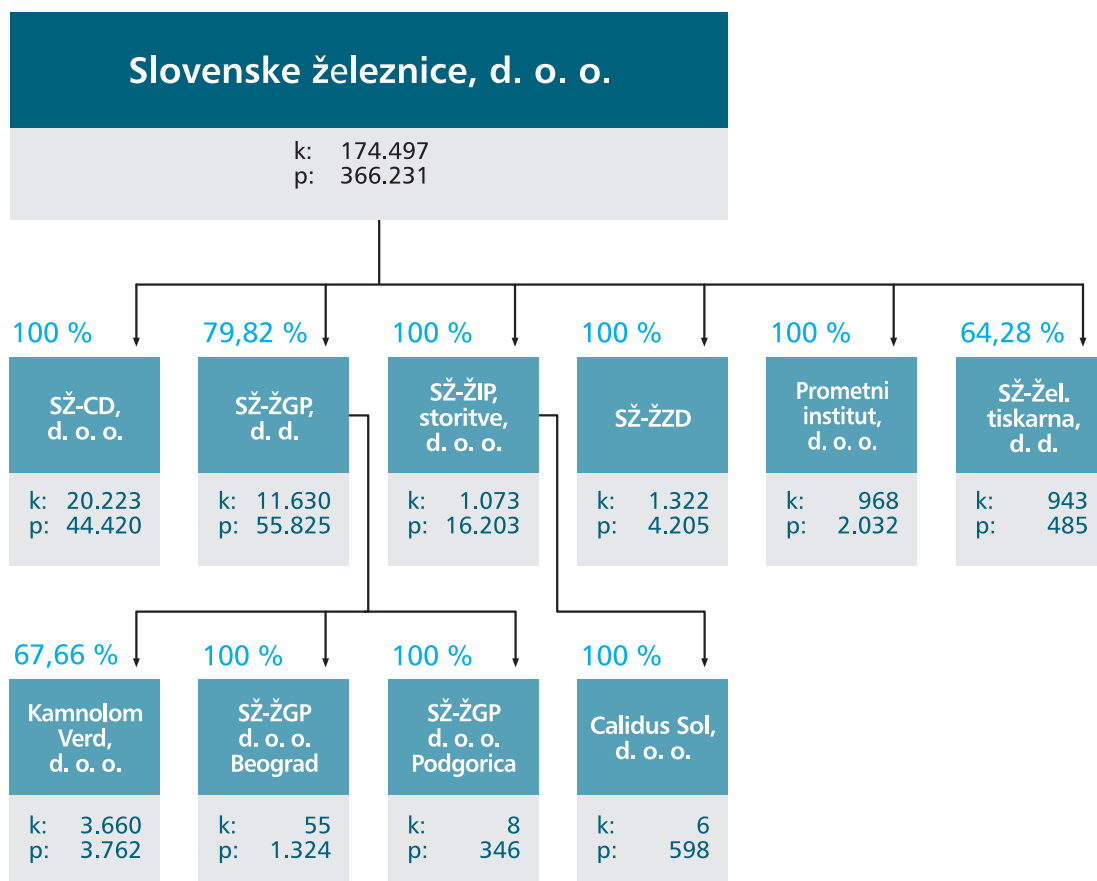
Slovenske železnice, d. o. o.

k: 174.497
p: 366.231

100 %

SŽ-CD, d. o. o.

k: 20.223
p: 44.420

79,82 %

SŽ-ŽGP, d. d.

k: 11.630
p: 55.825

100 %

SŽ-ŽIP, storitve, d. o. o.

k: 1.073
p: 16.203

100 %

SŽ-ŽZD

k: 1.322
p: 4.205

100 %

Prometni institut, d. o. o.

k: 968
p: 2.032

64,28 %

SŽ-Žel. tiskarna, d. d.

k: 943
p: 485

67,66 %

Kamnolom Verd, d. o. o.

k: 3.660
p: 3.762

100 %

SŽ-ŽGP d. o. o. Beograd

k: 55
p: 1.324

100 %

SŽ-ŽGP d. o. o. Podgorica

k: 8
p: 346

100 %

Calidus Sol, d. o. o.

k: 6
p: 598